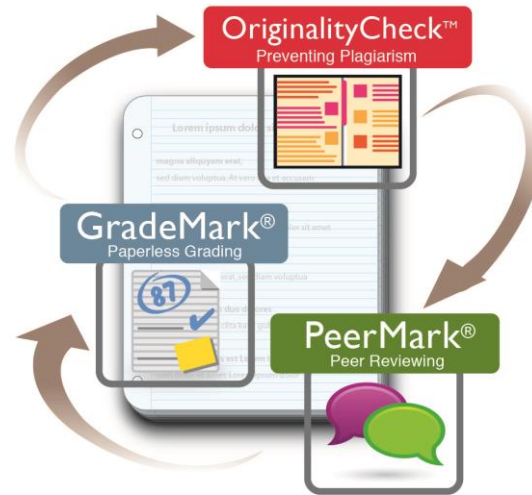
OriginalityCheck™
Preventing Plagiarism

Lorem ipsum dol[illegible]

magna aliquyam erat,

sed diam voluptua. At vero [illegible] et accusam

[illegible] sit amet

GradeMark®
Paperless Grading

87

erat, sed diam voluptua

duo dolores

PeerMark®
Peer Reviewing